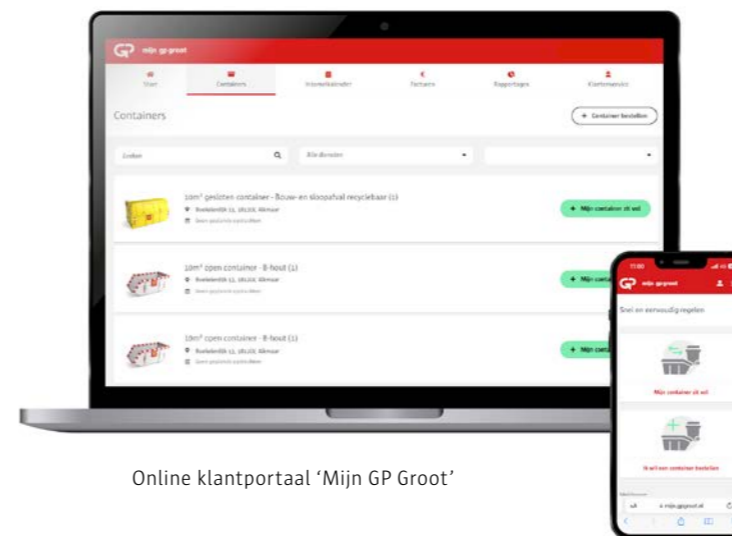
mijn gp groot

Start
Containers
Inzamelkalender
Facturen
Rapportages
Klantenservice

Containers

+ Container bestellen

Zoeken
Alle diensten

10m³ gesloten container - Bouw- en sloopafval recyclebaar (1)
Boelelaan 11, 1812 Alkmaar
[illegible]

+ Mijn container zit vol

10m³ open container - B-hout (1)
Boelelaan 11, 1812 Alkmaar
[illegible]

+ Mijn container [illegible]

10m³ open container - B-hout (1)
Boelelaan 11, 1812 Alkmaar
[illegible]

+ Mijn co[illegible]

11:00
mijn gp groot
Snel en eenvoudig regelen
Mijn container zit vol
Ik wil een container bestellen
mijn.gpgroot.nl

Online klantportaal ‘Mijn GP Groot’